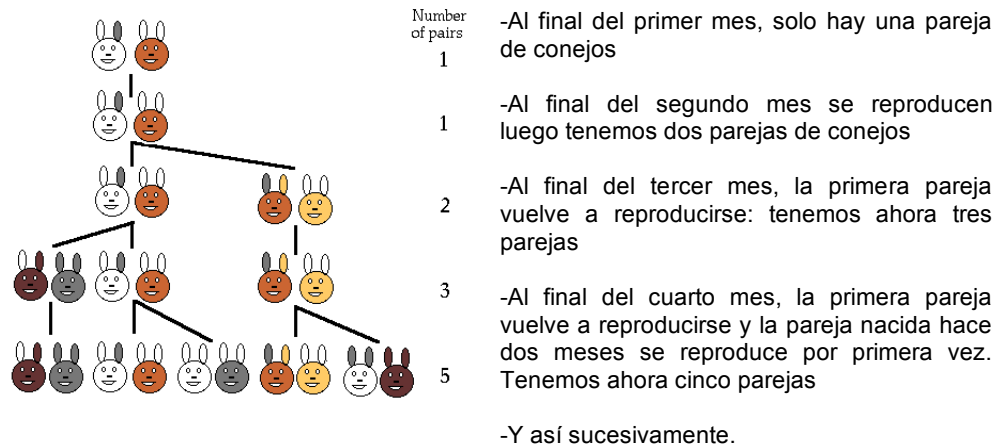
Number of pairs
1
1
2
3
5

-Al final del primer mes, solo hay una pareja de conejos

-Al final del segundo mes se reproducen luego tenemos dos parejas de conejos

-Al final del tercer mes, la primera pareja vuelve a reproducirse: tenemos ahora tres parejas

-Al final del cuarto mes, la primera pareja vuelve a reproducirse y la pareja nacida hace dos meses se reproduce por primera vez. Tenemos ahora cinco parejas

-Y así sucesivamente.